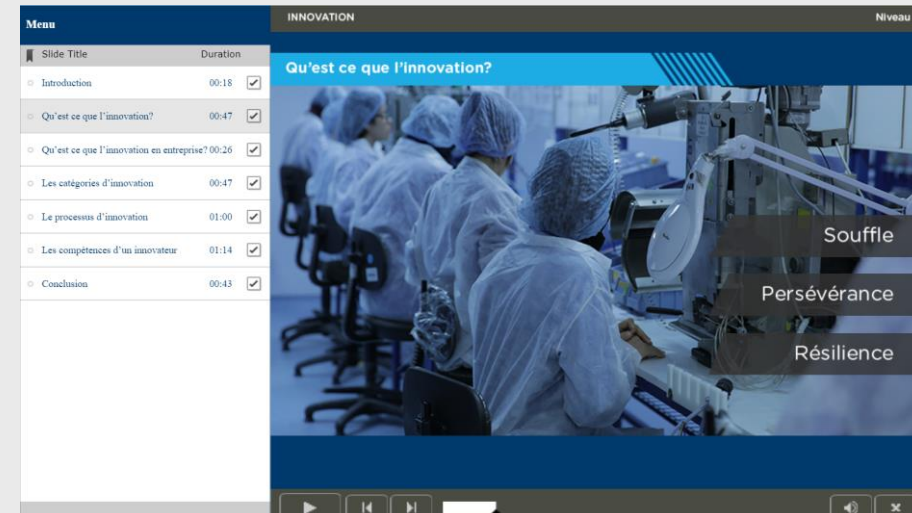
Menu

| Slide Title | Duration | |
|---|---|---|
| Introduction | 00:18 | ✓ |
| Qu'est ce que l'innovation? | 00:47 | ✓ |
| Qu'est ce que l'innovation en entreprise? | 00:26 | ✓ |
| Les catégories d'innovation | 00:47 | ✓ |
| Le processus d'innovation | 01:00 | ✓ |
| Les compétences d'un innovateur | 01:14 | ✓ |
| Conclusion | 00:43 | ✓ |

INNOVATION

Niveau

Qu'est ce que l'innovation?

Souffle

Persévérance

Résilience